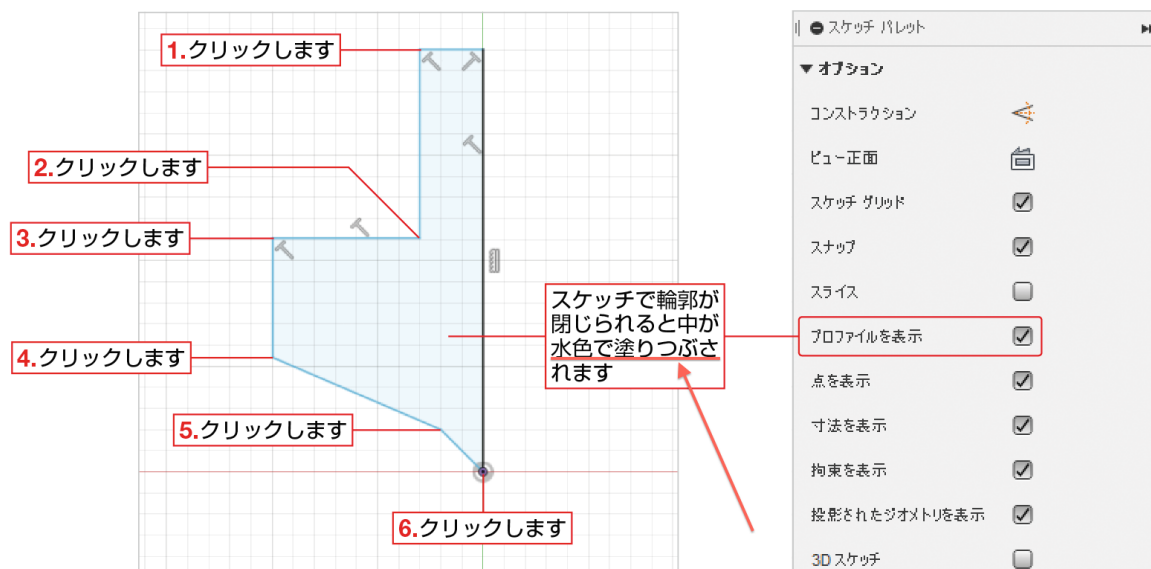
1.クリックします

2.クリックします

3.クリックします

4.クリックします

5.クリックします

6.クリックします

スケッチで輪郭が閉じられると中が水色で塗りつぶされます

スケッチ パレット

▼ オプション

コンストラクション

ビュー正面

スケッチ グリッド

スナップ

スライス

プロファイルを表示

点を表示

寸法を表示

拘束を表示

投影されたジオメトリを表示

3D スケッチ